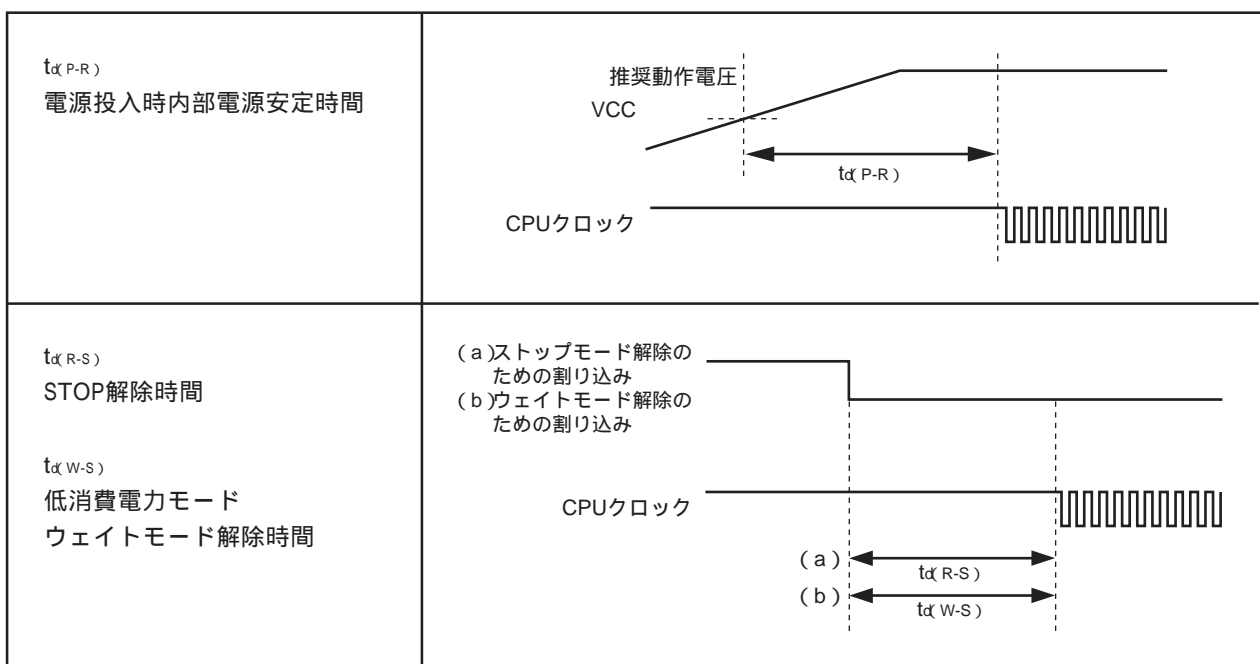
| | |
|---|---|
| $t_{d(P-R)}$ 電源投入時内部電源安定時間 | 推奨動作電圧 VCC $t_{d(P-R)}$ CPUクロック |
| $t_{d(R-S)}$ STOP解除時間 $t_{d(W-S)}$ 低消費電力モード ウェイトモード解除時間 | (a)ストップモード解除のための割り込み (b)ウェイトモード解除のための割り込み CPUクロック (a) $t_{d(R-S)}$ (b) $t_{d(W-S)}$ |